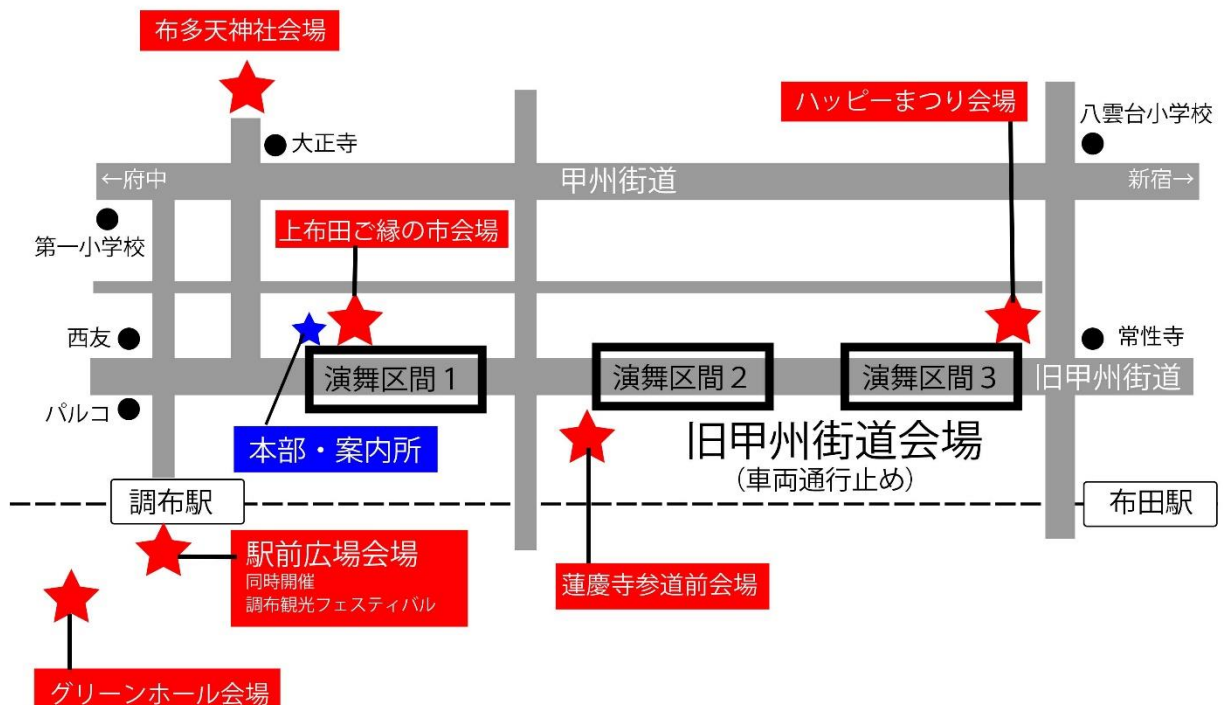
布多天神社会場

ハッピーまつり会場

八雲台小学校

大正寺

←府中

甲州街道

新宿→

第一小学校

上布田ご縁の市会場

西友

常性寺

演舞区間 1

演舞区間 2

演舞区間 3

旧甲州街道

パルコ

本部・案内所

旧甲州街道会場
(車両通行止め)

調布駅

布田駅

駅前広場会場
同時開催
調布観光フェスティバル

蓮慶寺参道前会場

グリーンホール会場